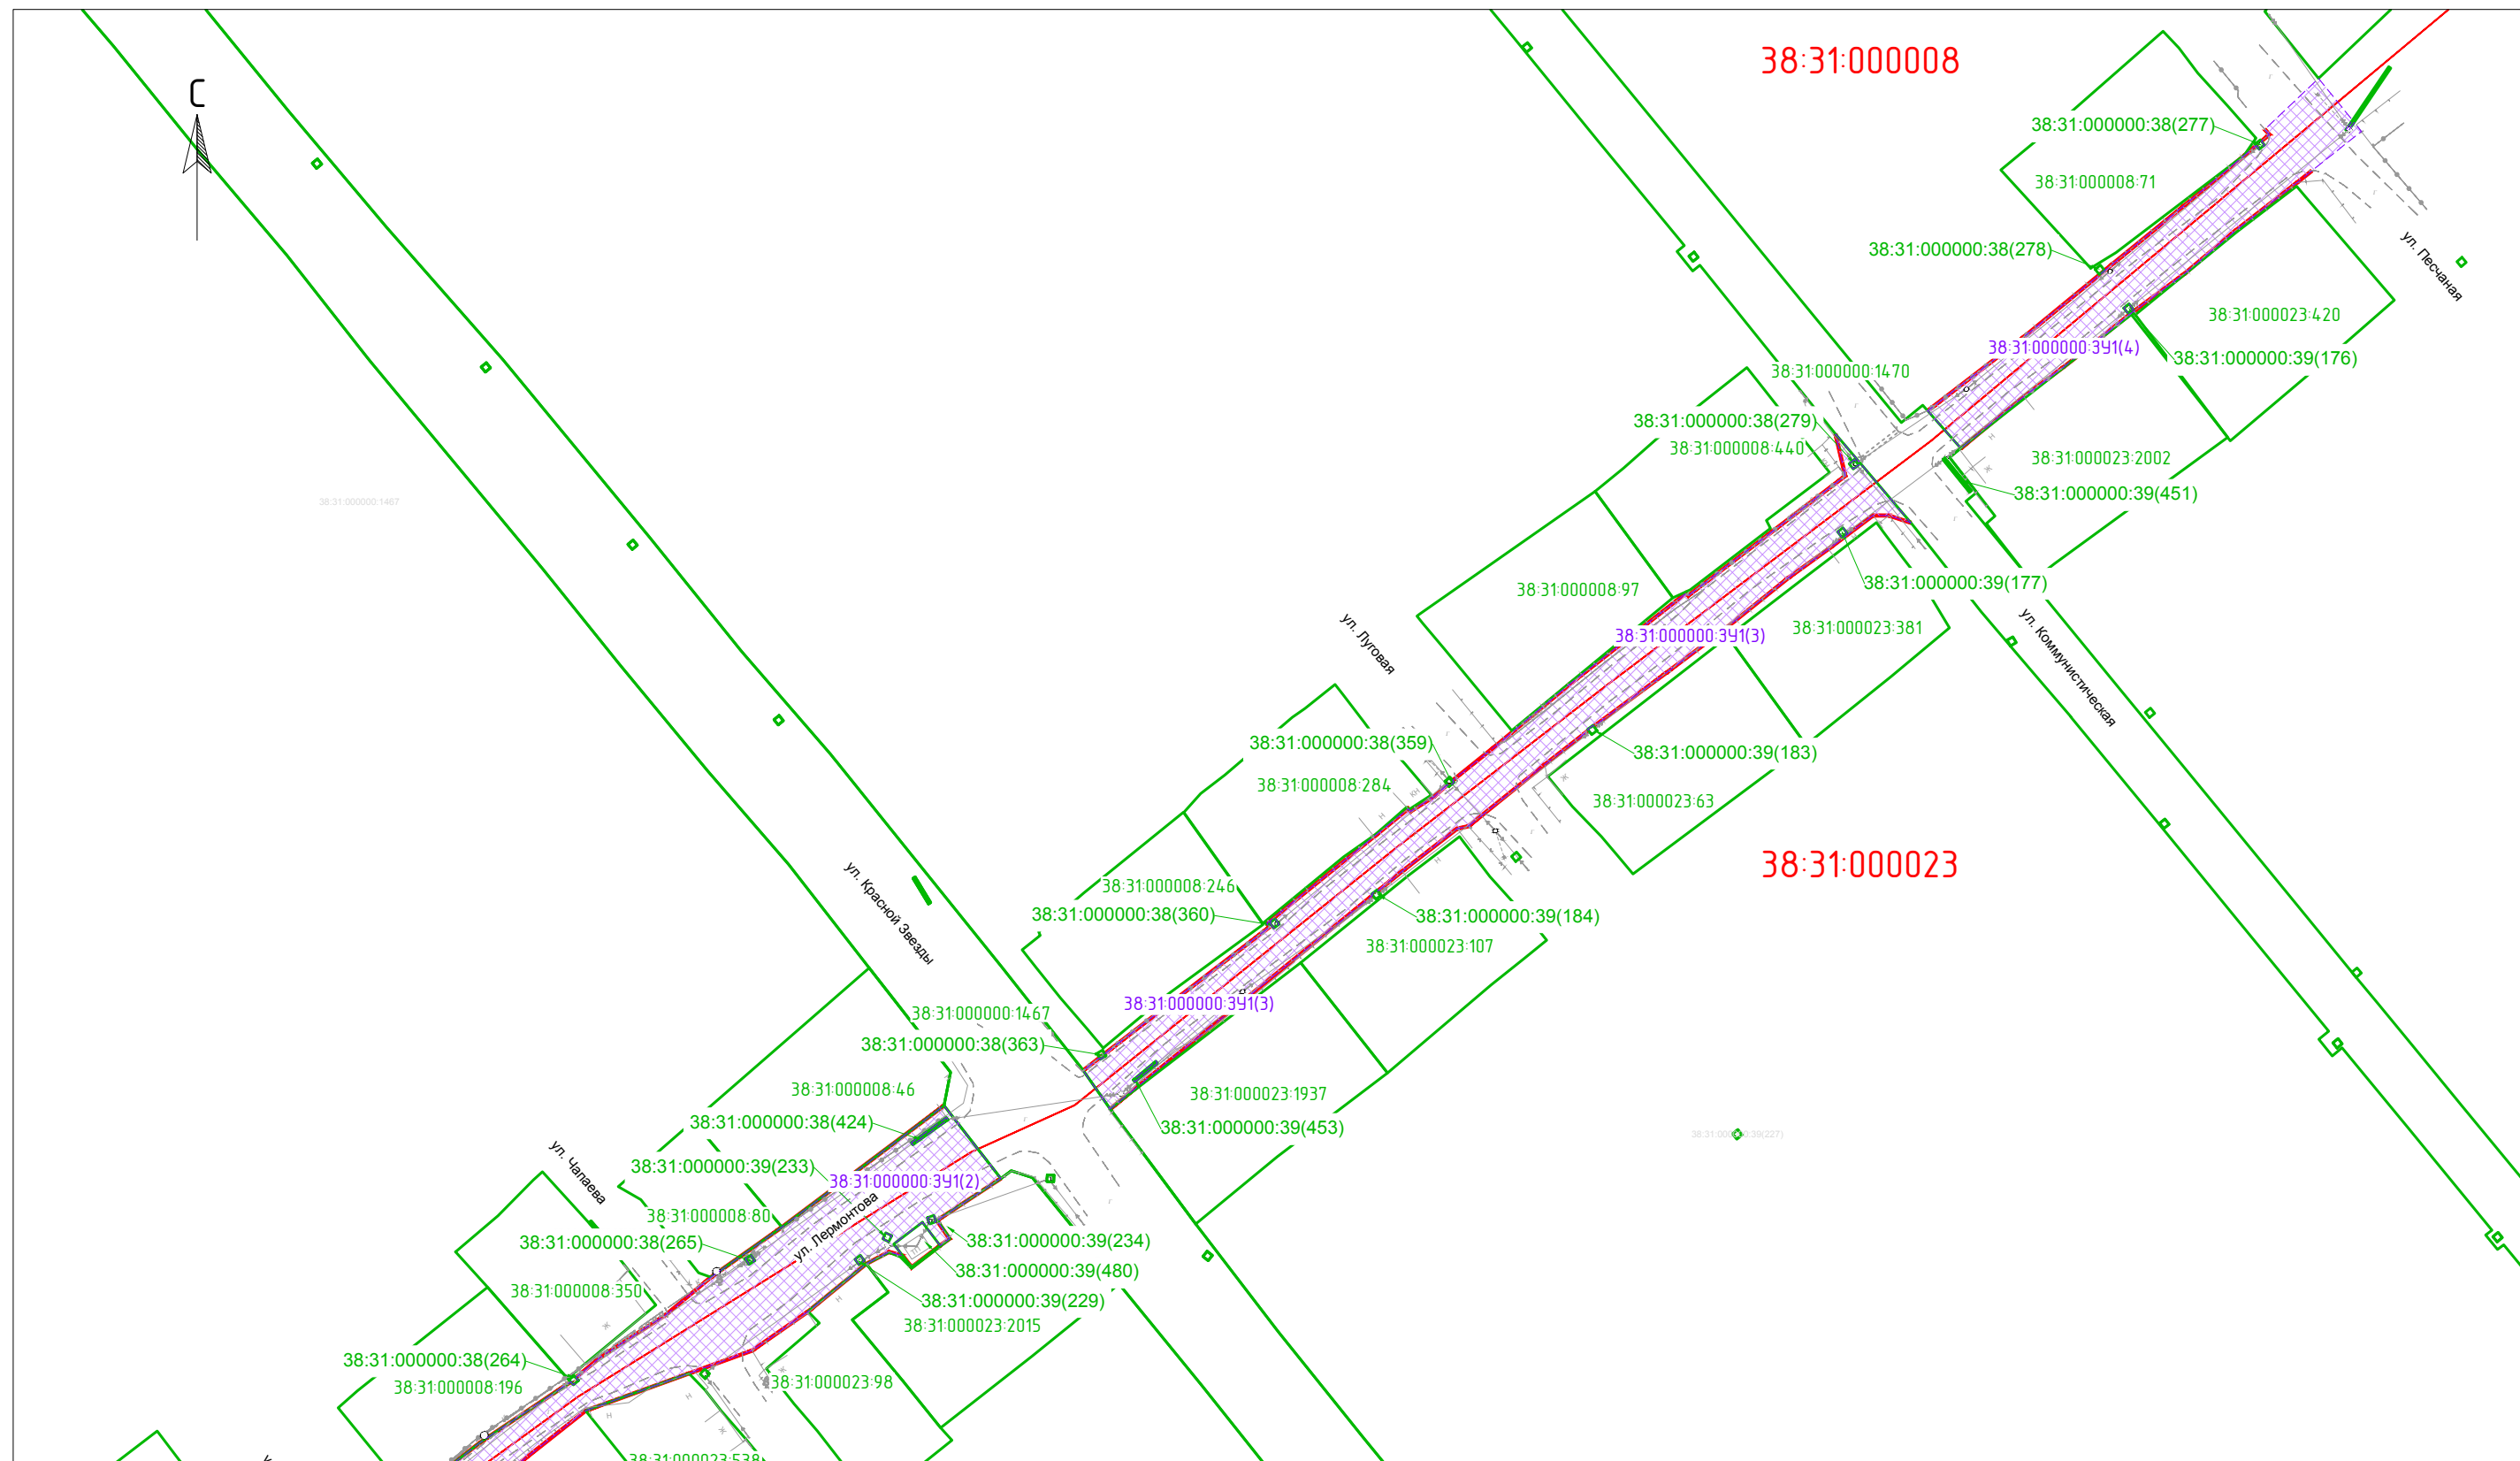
С

38:31:000008

38:31:000000:38(277)
38:31:000008:71
38:31:000000:38(278)
ул. Песчаная
38:31:000023:420
38:31:000000:ЗУ1(4)
38:31:000000:39(176)
38:31:000000:1470
38:31:000000:38(279)
38:31:000008:440
38:31:000023:2002
38:31:000000:39(451)
38:31:000000:1467
38:31:000000:39(177)
38:31:000008:97
ул. Луговая
38:31:000000:ЗУ1(3)
38:31:000023:381
ул. Коммунистическая
38:31:000000:38(359)
38:31:000000:39(183)
38:31:000008:284
38:31:000023:63
38:31:000023
ул. Красной Звезды
38:31:000008:246
38:31:000000:38(360)
38:31:000000:39(184)
38:31:000023:107
38:31:000000:ЗУ1(3)
38:31:000000:1467
38:31:000000:38(363)
38:31:000008:46
38:31:000023:1937
38:31:000000:38(424)
38:31:000000:39(453)
38:31:000000:39(227)
ул. Чапаева
38:31:000000:39(233)
38:31:000000:ЗУ1(2)
38:31:000008:80
ул. Лермонтова
38:31:000000:38(265)
38:31:000000:39(234)
38:31:000000:39(480)
38:31:000008:350
38:31:000000:39(229)
38:31:000023:2015
38:31:000000:38(264)
38:31:000008:196
38:31:000023:98
38:31:000023:538